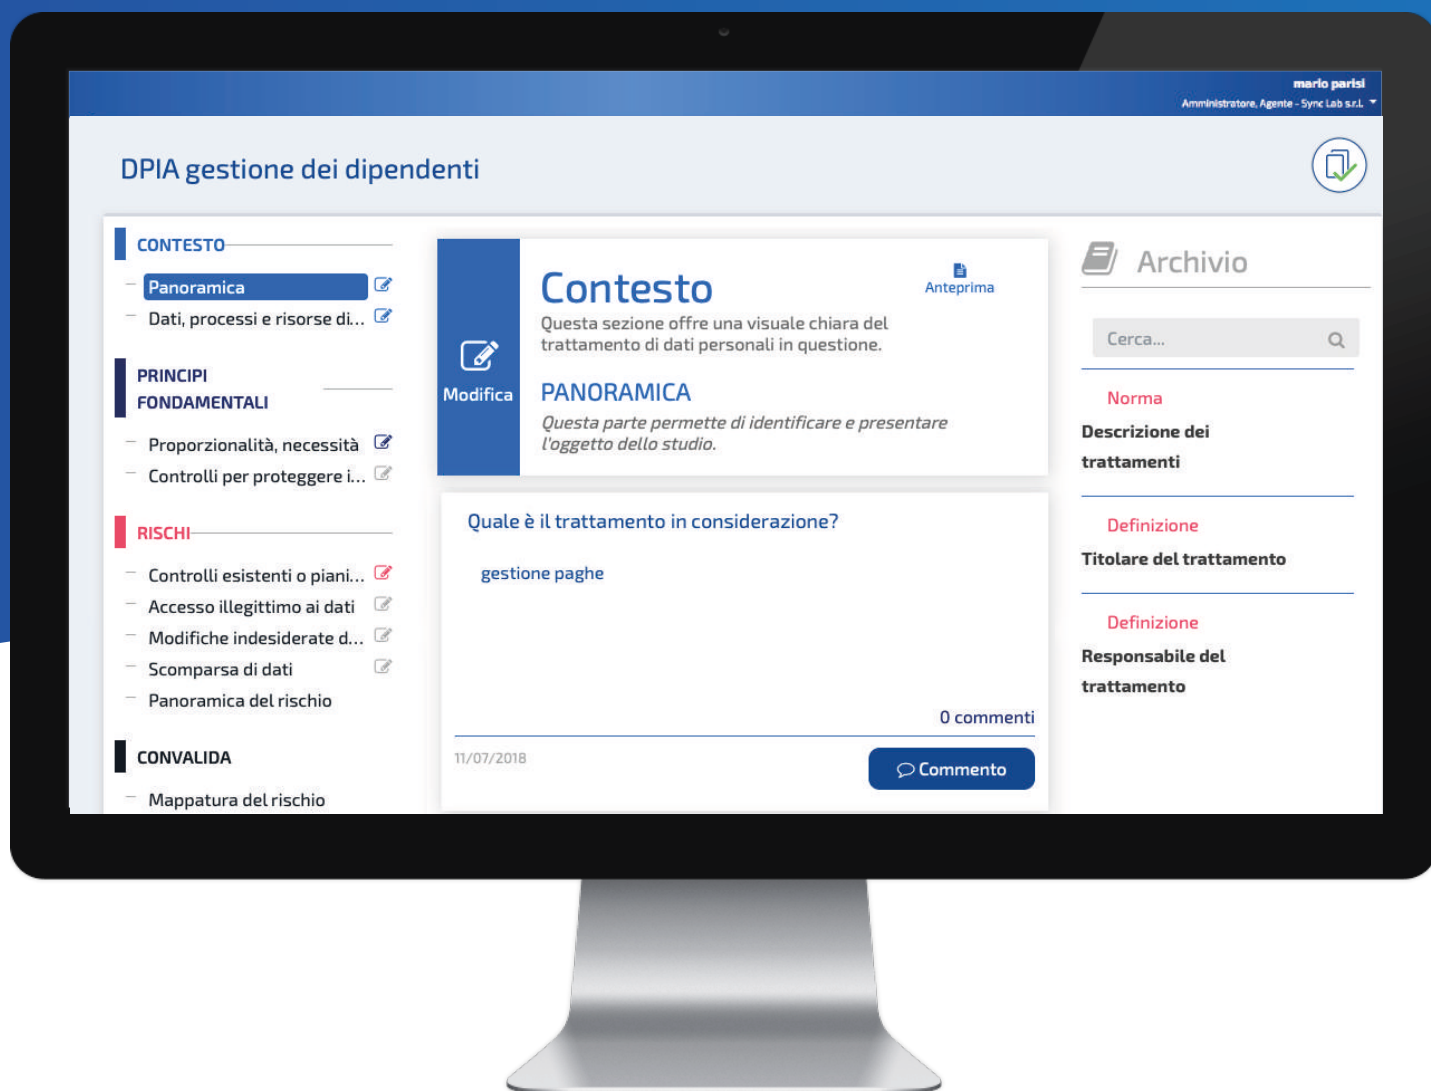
mario parisi
Amministratore, Agente - Sync Lab s.r.l.

DPIA gestione dei dipendenti

CONTESTO
Panoramica
Dati, processi e risorse di...

PRINCIPI FONDAMENTALI
Proporzionalità, necessità
Controlli per proteggere i...

RISCHI
Controlli esistenti o piani...
Accesso illegittimo ai dati
Modifiche indesiderate d...
Scomparsa di dati
Panoramica del rischio

CONVALIDA
Mappatura del rischio

Modifica

Contesto
Anteprima
Questa sezione offre una visuale chiara del trattamento di dati personali in questione.

PANORAMICA
Questa parte permette di identificare e presentare l'oggetto dello studio.

Quale è il trattamento in considerazione?

gestione paghe

0 commenti

11/07/2018

Commento

Archivio

Cerca...

Norma
Descrizione dei trattamenti

Definizione
Titolare del trattamento

Definizione
Responsabile del trattamento